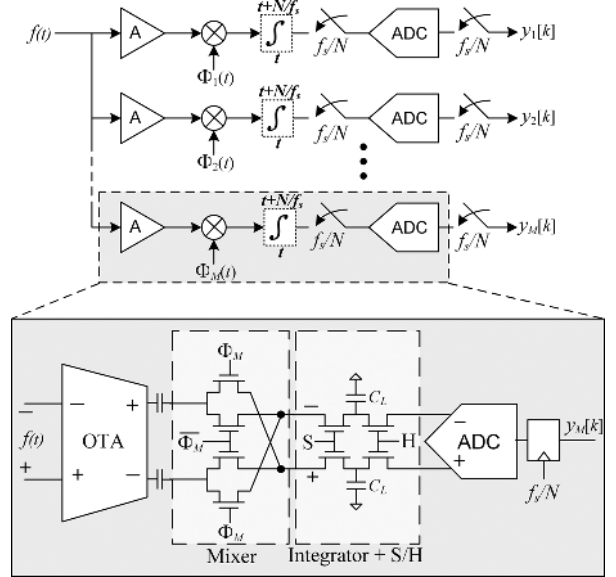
$f(t)$

A

$\Phi_1(t)$

$t+N/f_s$

$\int$

$t$

$f_s/N$

ADC

$f_s/N$

$y_1[k]$

A

$\Phi_2(t)$

$t+N/f_s$

$\int$

$t$

$f_s/N$

ADC

$f_s/N$

$y_2[k]$

A

$\Phi_M(t)$

$t+N/f_s$

$\int$

$t$

$f_s/N$

ADC

$f_s/N$

$y_M[k]$

$f(t)$

−

+

OTA

−

+

+

−

$\Phi_M$

$\overline{\Phi_M}$

$\Phi_M$

$C_L$

−

S

H

+

$C_L$

−

ADC

+

$y_M[k]$

$f_s/N$

Mixer

Integrator + S/H